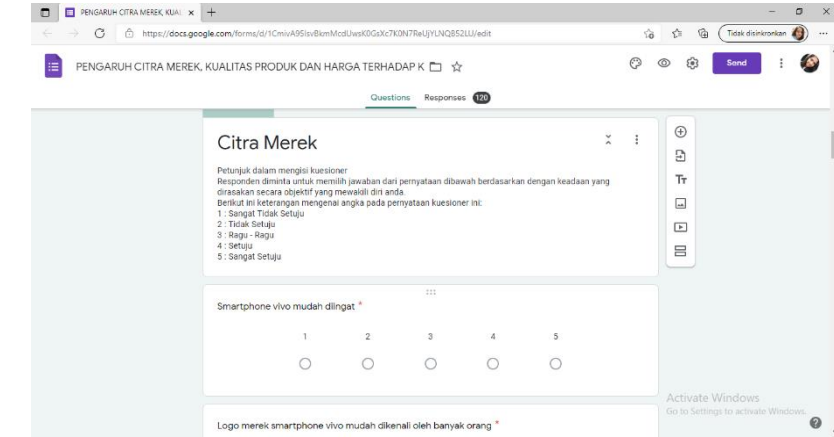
PENGARUH CITRA MEREK, KUAL ×

https://docs.google.com/forms/d/1CmivA95isvBkmMcdUwsK0GsXc7K0N7ReUjYLNQB52LU/edit

Tidak disinkronkan

PENGARUH CITRA MEREK, KUALITAS PRODUK DAN HARGA TERHADAP K

Send

Questions Responses 120

Citra Merek

Petunjuk dalam mengisi kuesioner
Responden diminta untuk memilih jawaban dari pernyataan dibawah berdasarkan dengan keadaan yang dirasakan secara objektif yang mewakili diri anda.
Berikut ini keterangan mengenai angka pada pernyataan kuesioner ini:
1 : Sangat Tidak Setuju
2 : Tidak Setuju
3 : Ragu - Ragu
4 : Setuju
5 : Sangat Setuju

Smartphone vivo mudah diingat *

1 2 3 4 5

Activate Windows
Go to Settings to activate Windows.

Logo merek smartphone vivo mudah dikenali oleh banyak orang *